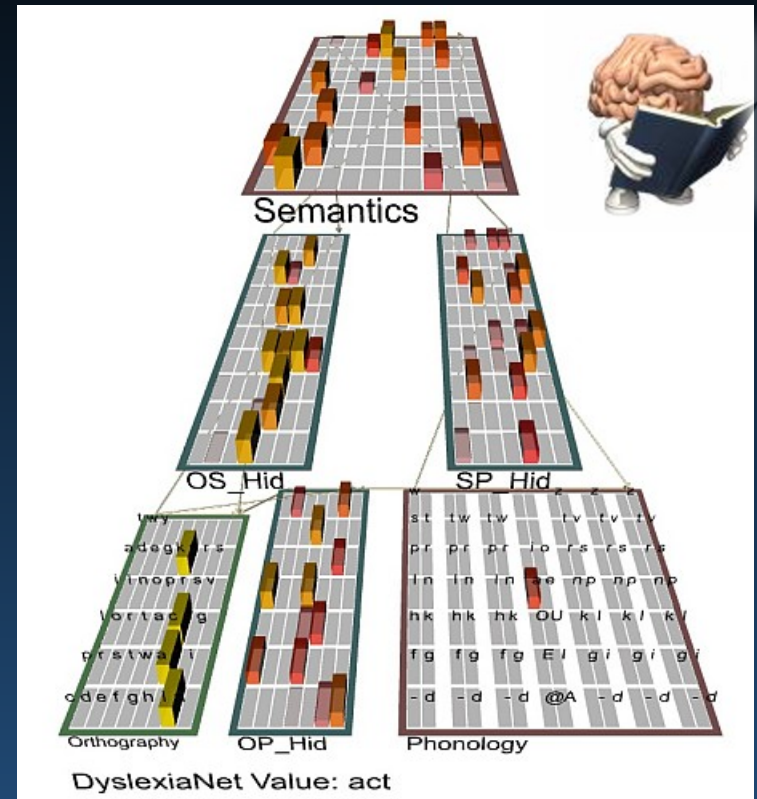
Semantics

OS_Hid

SP_Hid

twy

adegkrs

ilnoprsv

lortacg

prstwa i

cdefghlk

st tw tw tv tv tv

pr pr pr lo rs rs rs

ln ln ln ae np np np

hk hk hk OU kl kl kl

fg fg fg EI gi gi gi

-d -d -d @A -d -d -d

Orthography

OP_Hid

Phonology

DyslexiaNet Value: act